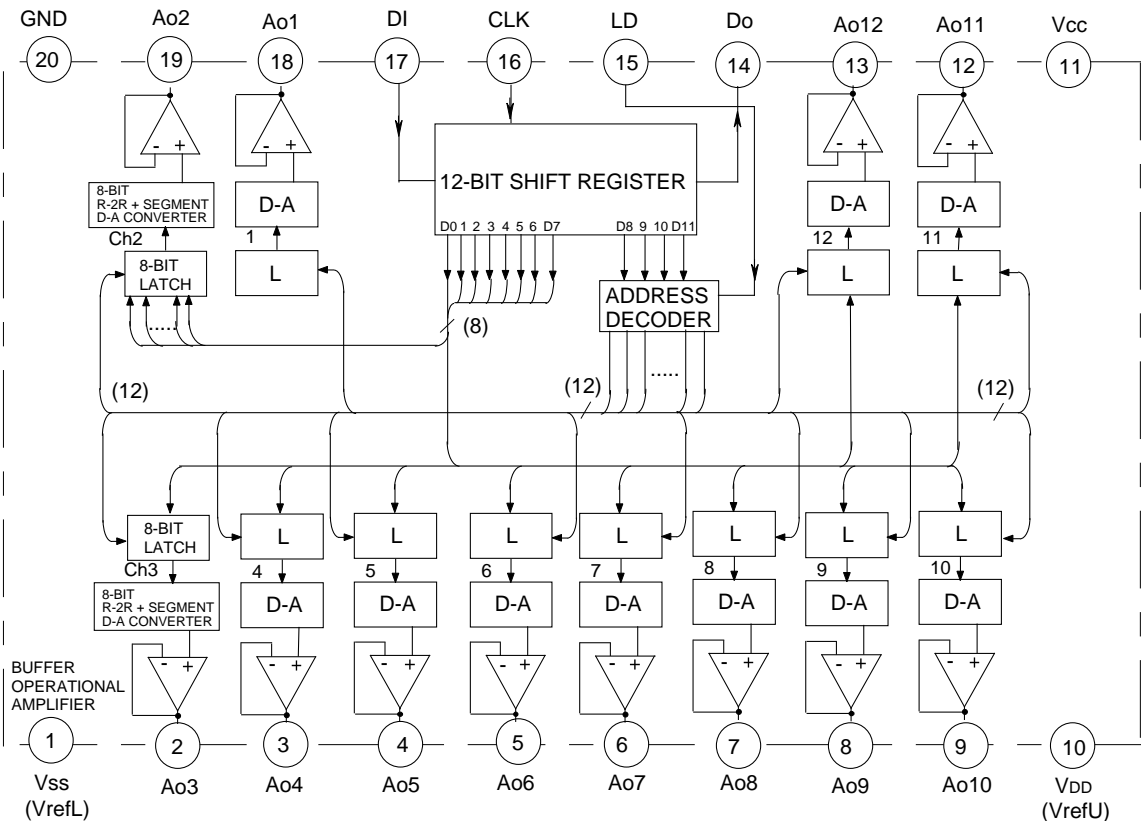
GND
20
Ao2
19
Ao1
18
DI
17
CLK
16
LD
15
Do
14
Ao12
13
Ao11
12
Vcc
11

- +
8-BIT R-2R + SEGMENT D-A CONVERTER
Ch2
8-BIT LATCH
.....

- +
D-A
1
L

12-BIT SHIFT REGISTER
D0 1 2 3 4 5 6 D7
D8 9 10 D11
ADDRESS DECODER
(8)
.....
(12)
(12)
(12)

- +
D-A
12
L

- +
D-A
11
L

8-BIT LATCH
Ch3
8-BIT R-2R + SEGMENT D-A CONVERTER
- +

L
4
D-A
- +

L
5
D-A
- +

L
6
D-A
- +

L
7
D-A
- +

L
8
D-A
- +

L
9
D-A
- +

L
10
D-A
- +

BUFFER OPERATIONAL AMPLIFIER

1
Vss (VrefL)
2
Ao3
3
Ao4
4
Ao5
5
Ao6
6
Ao7
7
Ao8
8
Ao9
9
Ao10
10
$V_{DD}$ (VrefU)